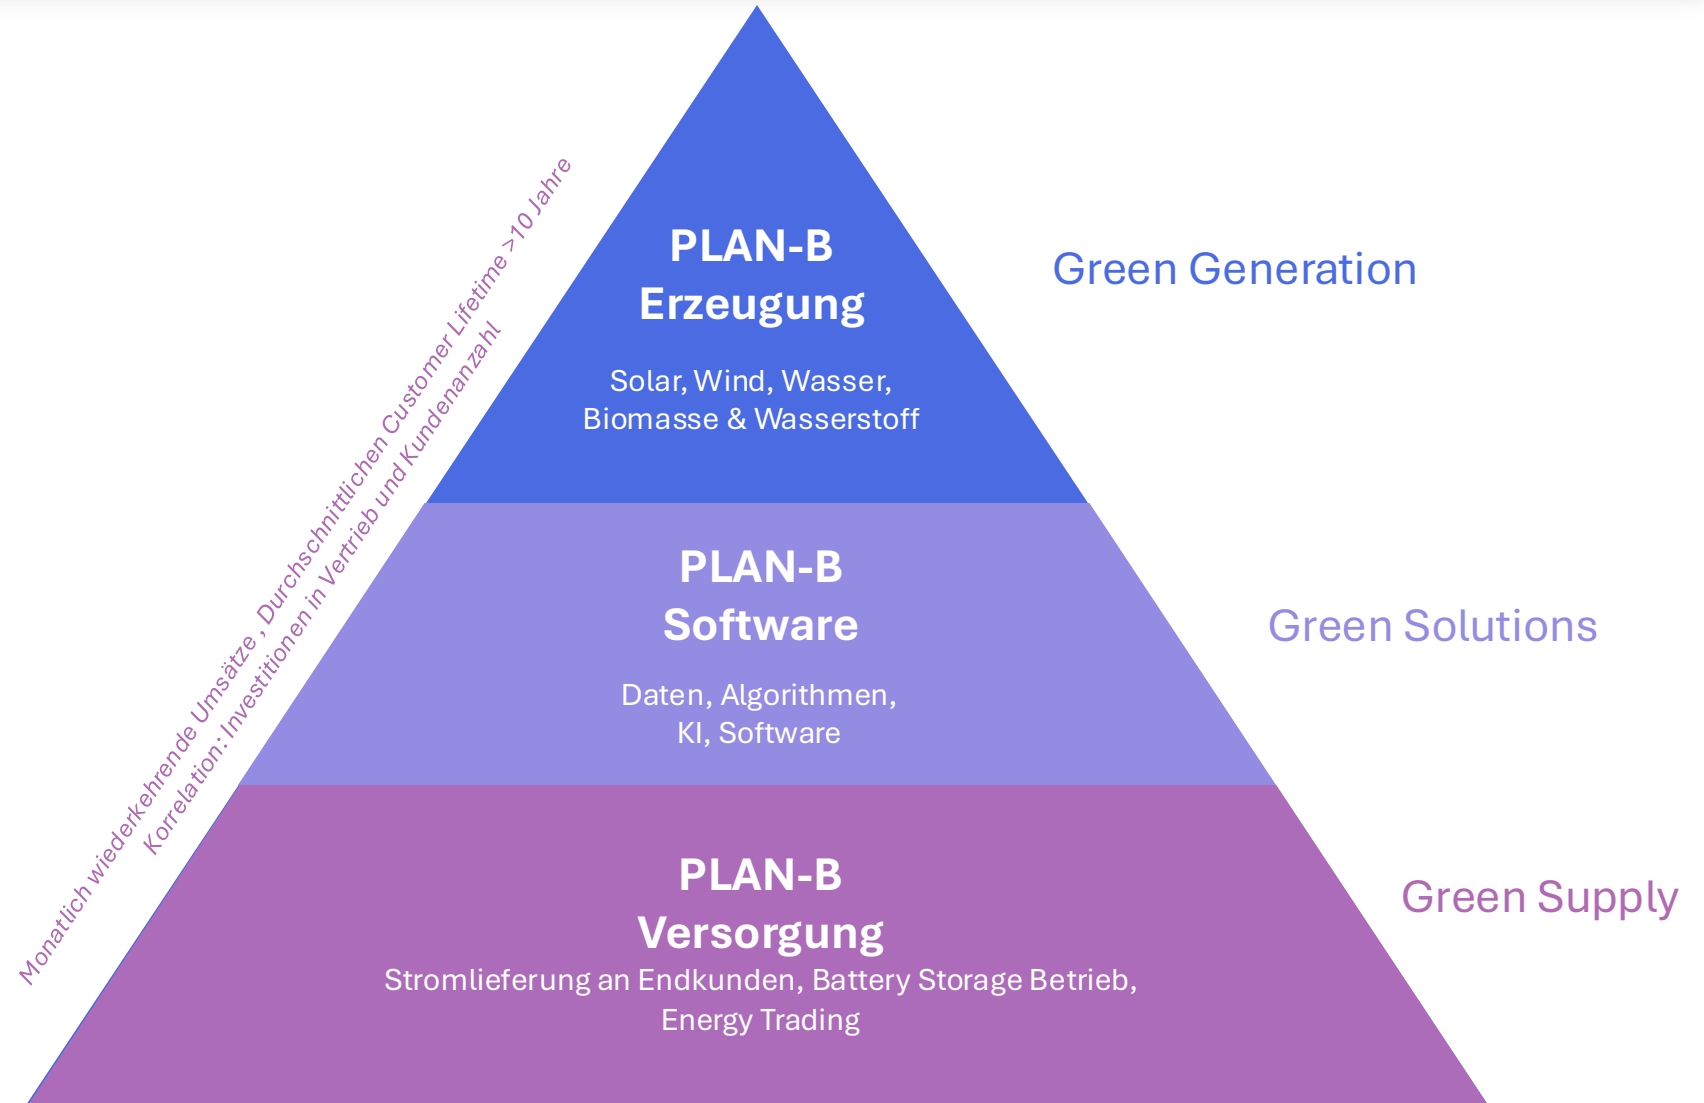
Monatlich wiederkehrende Umsätze , Durchschnittlichen Customer Lifetime >10 Jahre

Korrelation: Investitionen in Vertrieb und Kundenanzahl

PLAN-B
Erzeugung

Solar, Wind, Wasser, Biomasse & Wasserstoff

Green Generation

PLAN-B
Software

Daten, Algorithmen, KI, Software

Green Solutions

PLAN-B
Versorgung

Stromlieferung an Endkunden, Battery Storage Betrieb, Energy Trading

Green Supply